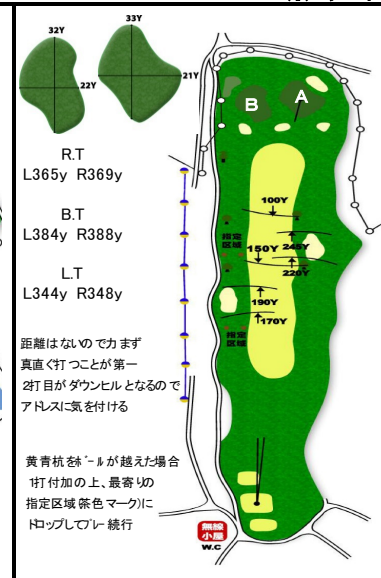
32Y
22Y
33Y
21Y

B
A

R.T
L365y R369y

B.T
L384y R388y

L.T
L344y R348y

100Y
指定区域
150Y
245Y
220Y
190Y
指定区域
170Y

距離はないので力まず真直ぐ打つことが第一
2打目がダウンヒルとなるのでアドレスに気を付ける

黄青杭をボールが越えた場合
1打付加の上、最寄りの
指定区域(茶色マーク)に
ドロップしてプレー続行

無線小屋
W.C